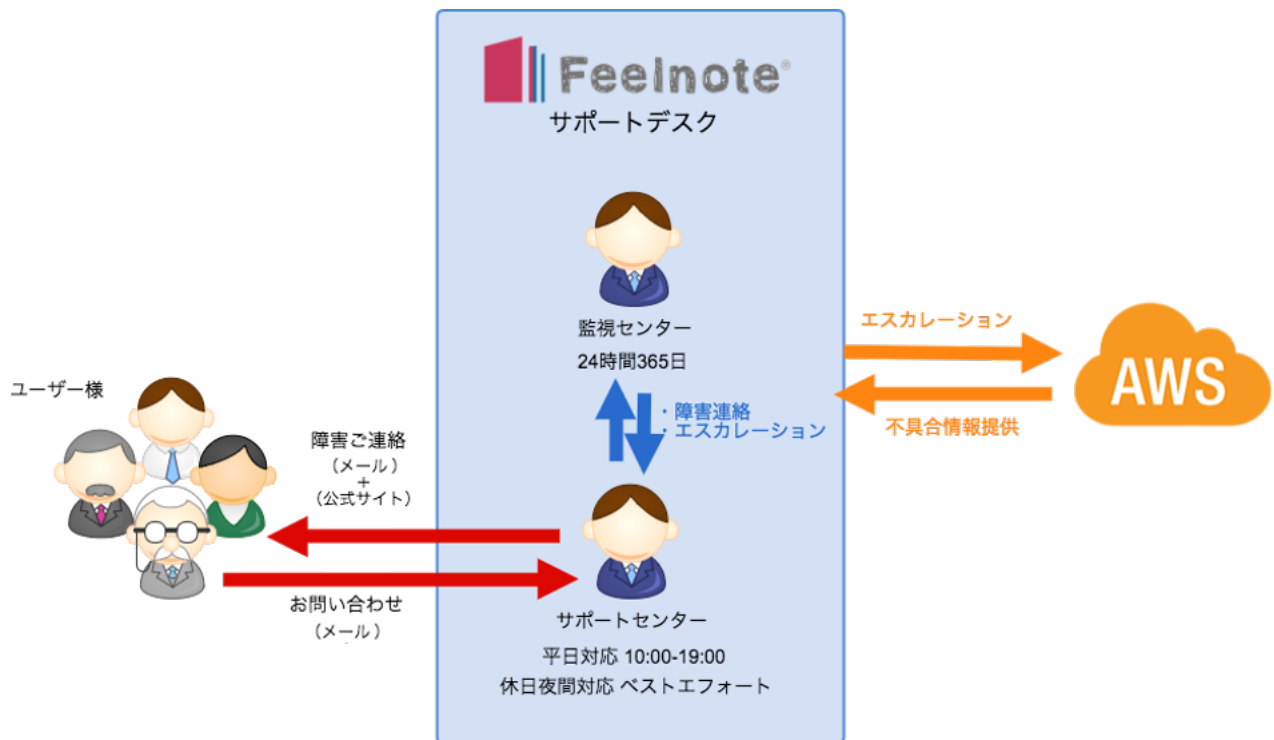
Feelnote®
サポートデスク

監視センター
24時間365日

・障害連絡
・エスカレーション

サポートセンター
平日対応 10:00-19:00
休日夜間対応 ベストエフォート

ユーザー様

障害ご連絡
（メール）
+
（公式サイト）

お問い合わせ
（メール）

エスカレーション

不具合情報提供

AWS